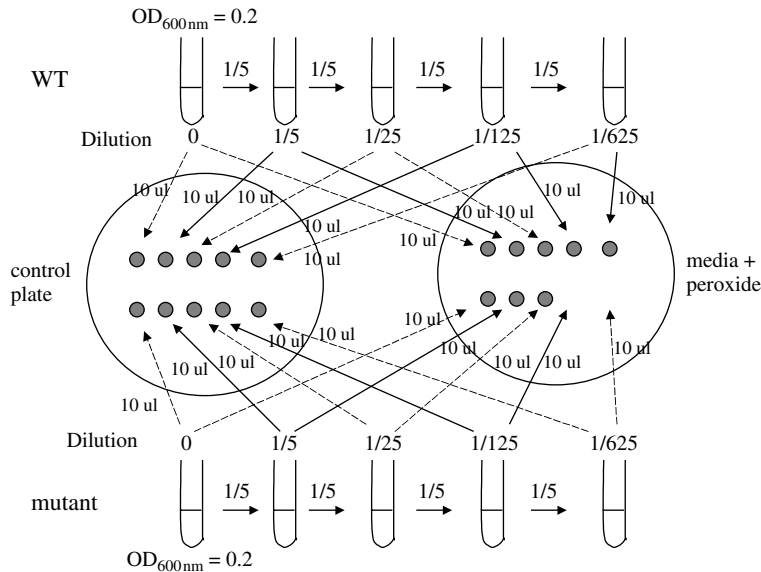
$OD_{600nm} = 0.2$

WT

1/5 1/5 1/5 1/5

Dilution 0 1/5 1/25 1/125 1/625

10 ul 10 ul 10 ul 10 ul 10 ul 10 ul 10 ul 10 ul 10 ul 10 ul

control plate

media + peroxide

10 ul 10 ul 10 ul 10 ul 10 ul 10 ul 10 ul 10 ul 10 ul 10 ul

Dilution 0 1/5 1/25 1/125 1/625

mutant

1/5 1/5 1/5 1/5

$OD_{600nm} = 0.2$